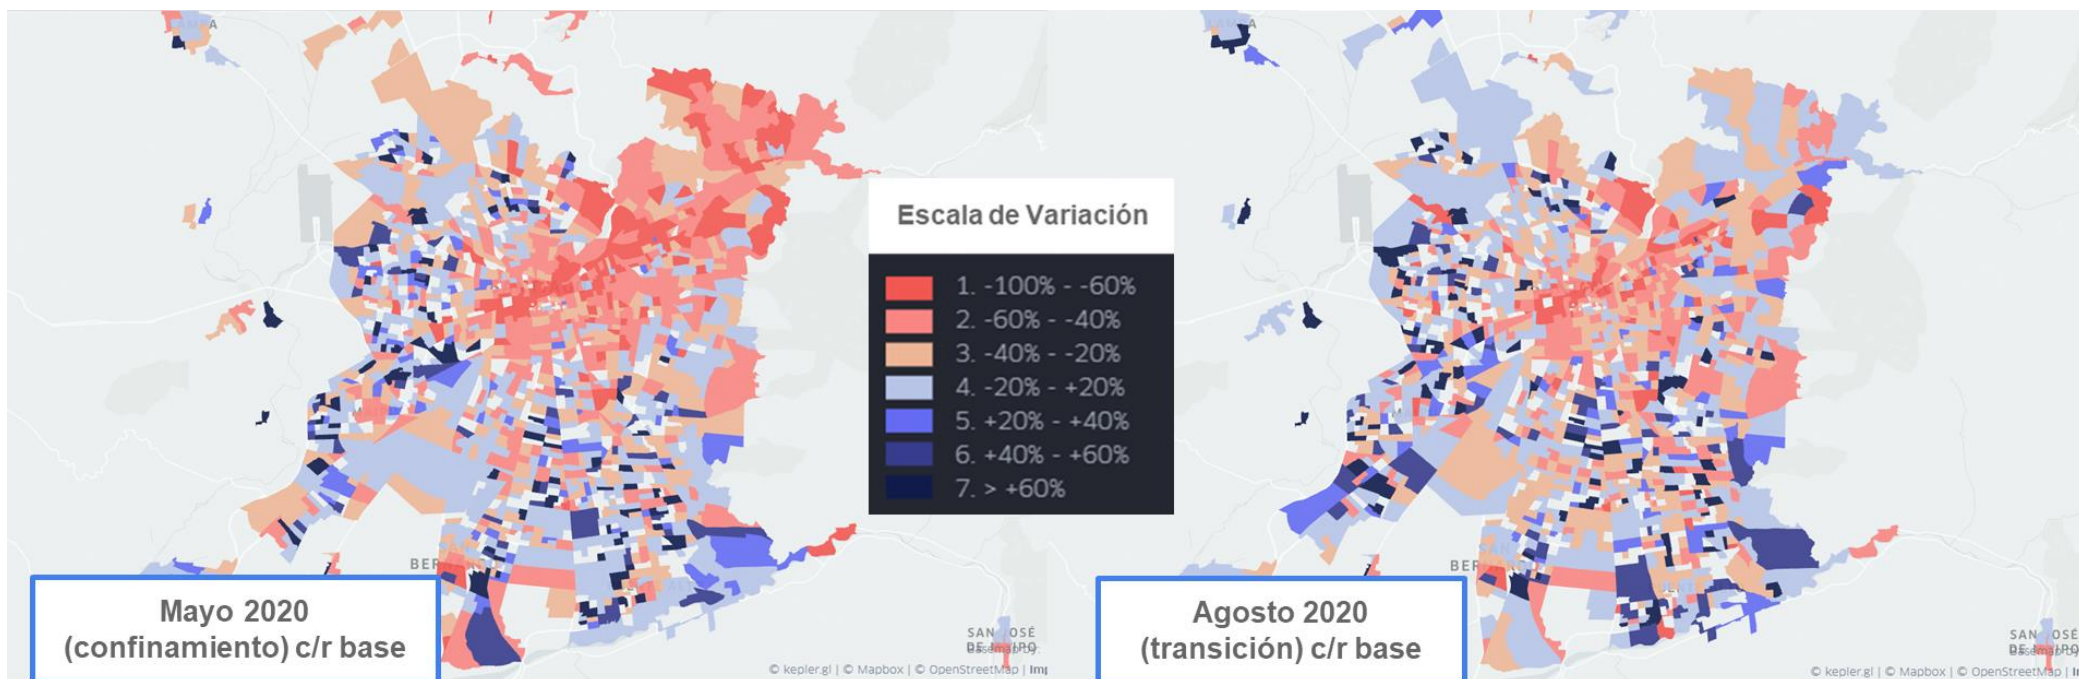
Escala de Variación

1. -100% - -60%
2. -60% - -40%
3. -40% - -20%
4. -20% - +20%
5. +20% - +40%
6. +40% - +60%
7. > +60%

Mayo 2020 (confinamiento) c/r base

Agosto 2020 (transición) c/r base

BER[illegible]

SAN JOSÉ DE MAIPO

© kepler.gl | © Mapbox | © OpenStreetMap | Imp

© kepler.gl | © Mapbox | © OpenStreetMap | I